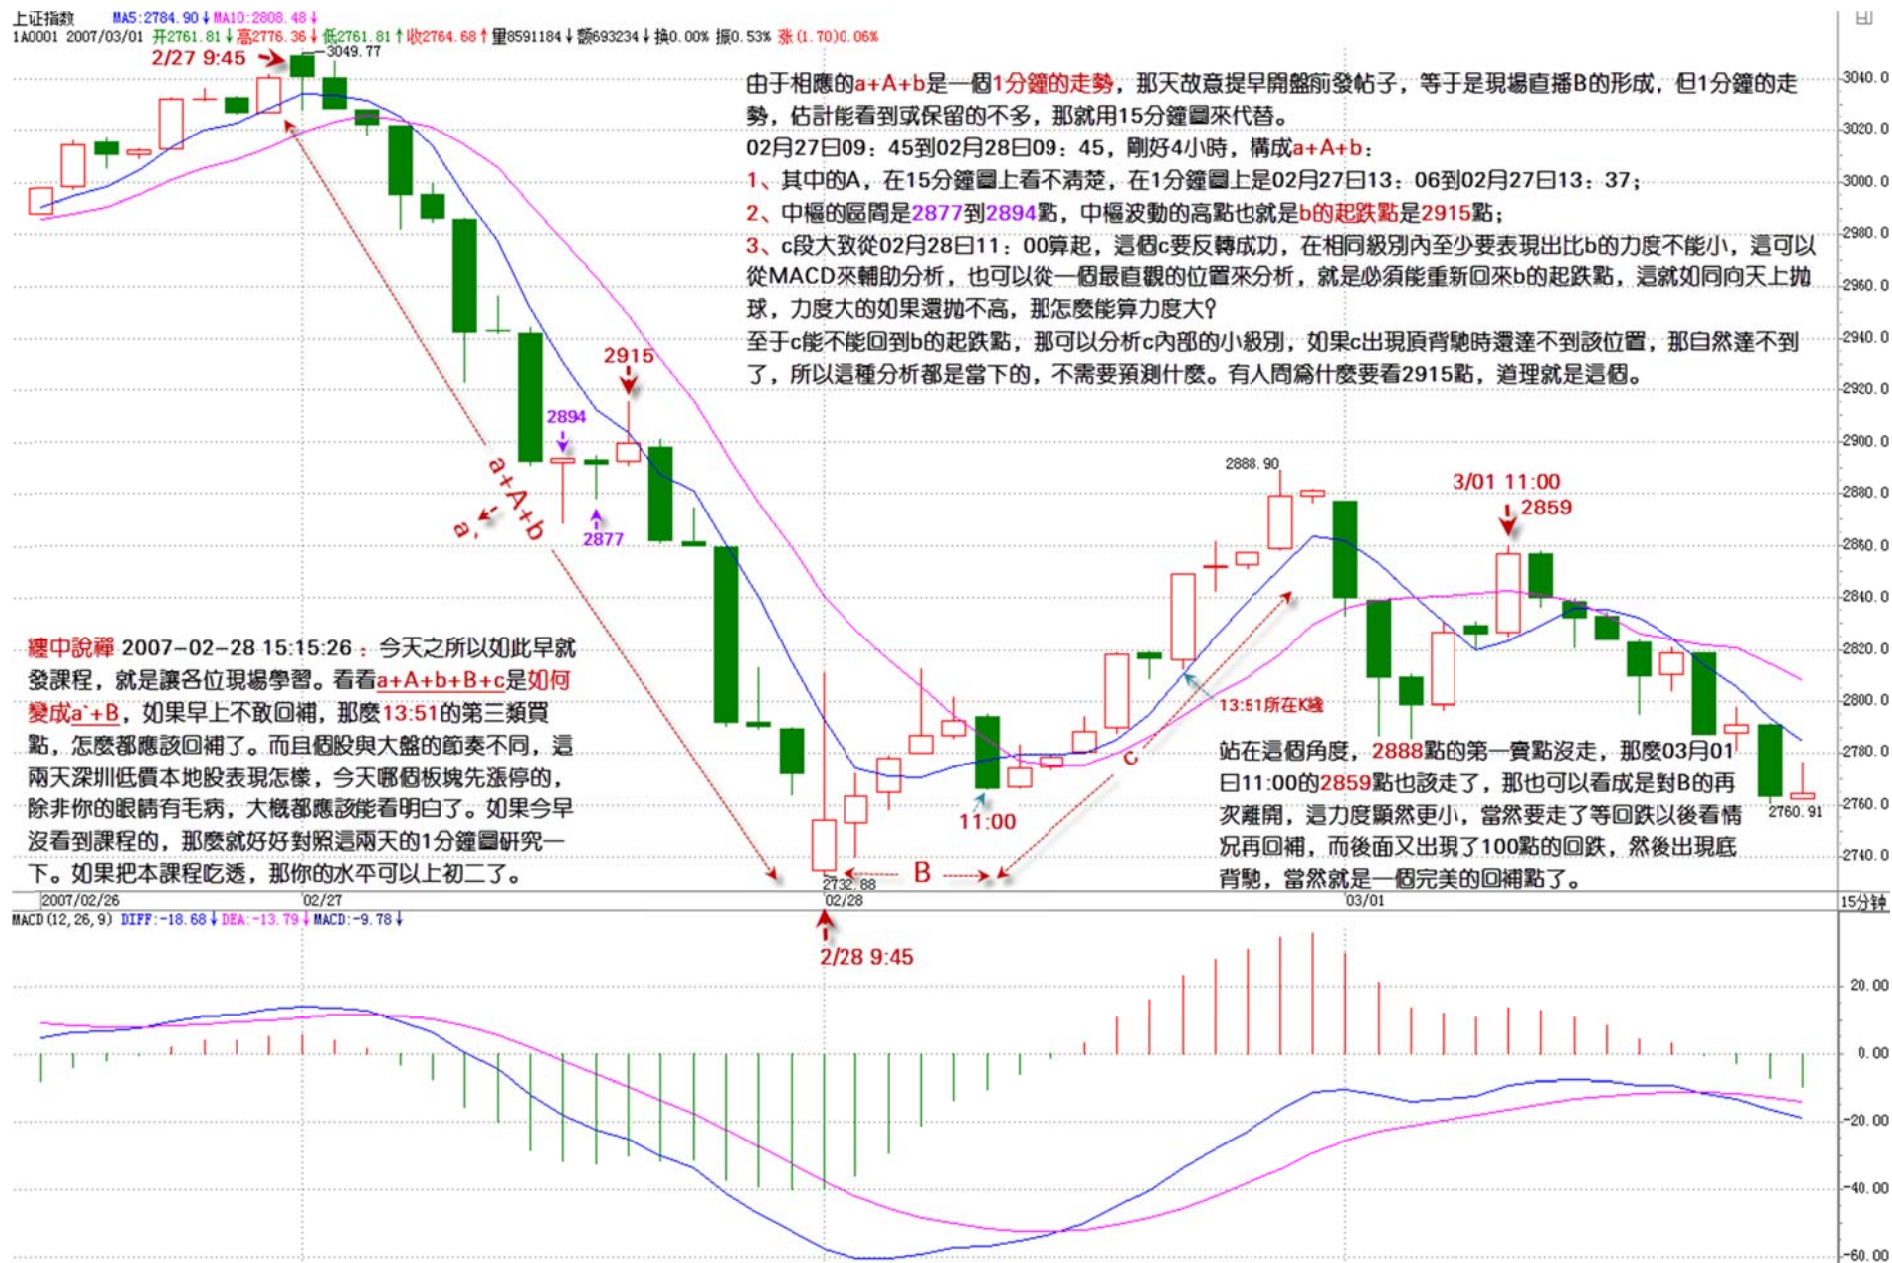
上证指数 MA5:2784.90↓ MA10:2808.48↓
1A0001 2007/03/01 开2761.81↓高2776.36↓低2761.81↑收2764.68↑量8591184↓额693234↓换0.00% 振0.53% 涨(1.70)0.06%

2/27 9:45
3049.77

由于相應的a+A+b是一個1分鐘的走勢，那天故意提早開盤前發帖子，等于是現場直播B的形成，但1分鐘的走勢，估計能看到或保留的不多，那就用15分鐘圖來代替。
02月27日09：45到02月28日09：45，剛好4小時，構成a+A+b：
1、其中的A，在15分鐘圖上看不清楚，在1分鐘圖上是02月27日13：06到02月27日13：37；
2、中樞的區間是2877到2894點，中樞波動的高點也就是b的起跌點是2915點；
3、c段大致從02月28日11：00算起，這個c要反轉成功，在相同級別內至少要表現出比b的力度不能小，這可以從MACD來輔助分析，也可以從一個最直觀的位置來分析，就是必須能重新回來b的起跌點，這就如同向天上拋球，力度大的如果還拋不高，那怎麼能算力度大？
至于c能不能回到b的起跌點，那可以分析c內部的小級別，如果c出現頂背馳時還達不到該位置，那自然達不到了，所以這種分析都是當下的，不需要預測什麼。有人問爲什麼要看2915點，道理就是這個。

2915
2894
2877
a+A+b
a

2888.90
3/01 11:00
2859

纏中說禪 2007-02-28 15:15:26：今天之所以如此早就發課程，就是讓各位現場學習。看看a+A+b+B+c是如何變成a`+B，如果早上不敢回補，那麼13:51的第三類買點，怎麼都應該回補了。而且個股與大盤的節奏不同，這兩天深圳低價本地股表現怎樣，今天哪個板塊先漲停的，除非你的眼睛有毛病，大概都應該能看明白了。如果今早沒看到課程的，那麼就好好對照這兩天的1分鐘圖研究一下。如果把本課程吃透，那你的水平可以上初二了。

13:51所在K線
c
11:00
B
2732.88

站在這個角度，2888點的第一賣點沒走，那麼03月01日11:00的2859點也該走了，那也可以看成是對B的再次離開，這力度顯然更小，當然要走了等回跌以後看情況再回補，而後面又出現了100點的回跌，然後出現底背馳，當然就是一個完美的回補點了。

2760.91

3040.0
3020.0
3000.0
2980.0
2960.0
2940.0
2920.0
2900.0
2880.0
2860.0
2840.0
2820.0
2800.0
2780.0
2760.0
2740.0

2007/02/26 02/27 02/28 03/01 15分钟

MACD(12,26,9) DIFF:-18.68↓ DEA:-13.79↓ MACD:-9.78↓

2/28 9:45

20.00
0.00
-20.00
-40.00
-60.00